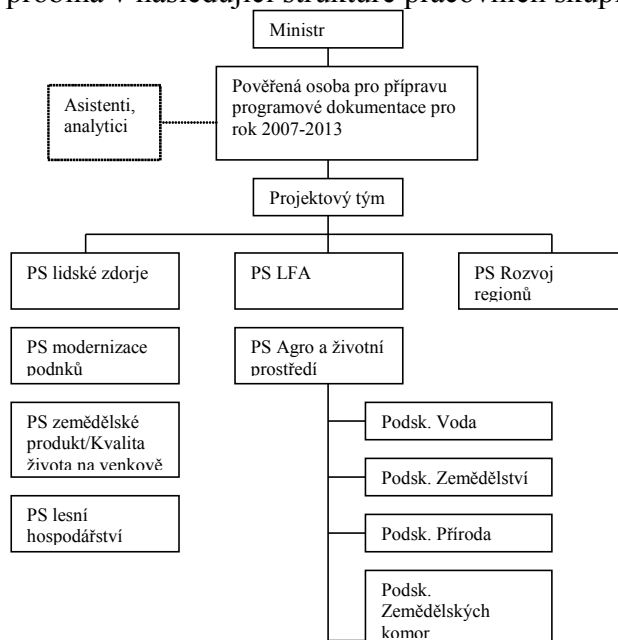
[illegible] v následující struktuře pracovních skupin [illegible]

Ministr

Pověřená osoba pro přípravu programové dokumentace pro rok 2007-2013

Asistenti, analytici

Projektový tým

PS lidské zdorje

PS LFA

PS Rozvoj regionů

PS modernizace podnků

PS Agro a životní prostředí

PS zemědělské produkt/Kvalita života na venkově

PS lesní hospodářství

Podsk. Voda

Podsk. Zemědělství

Podsk. Příroda

Podsk. Zemědělských komor